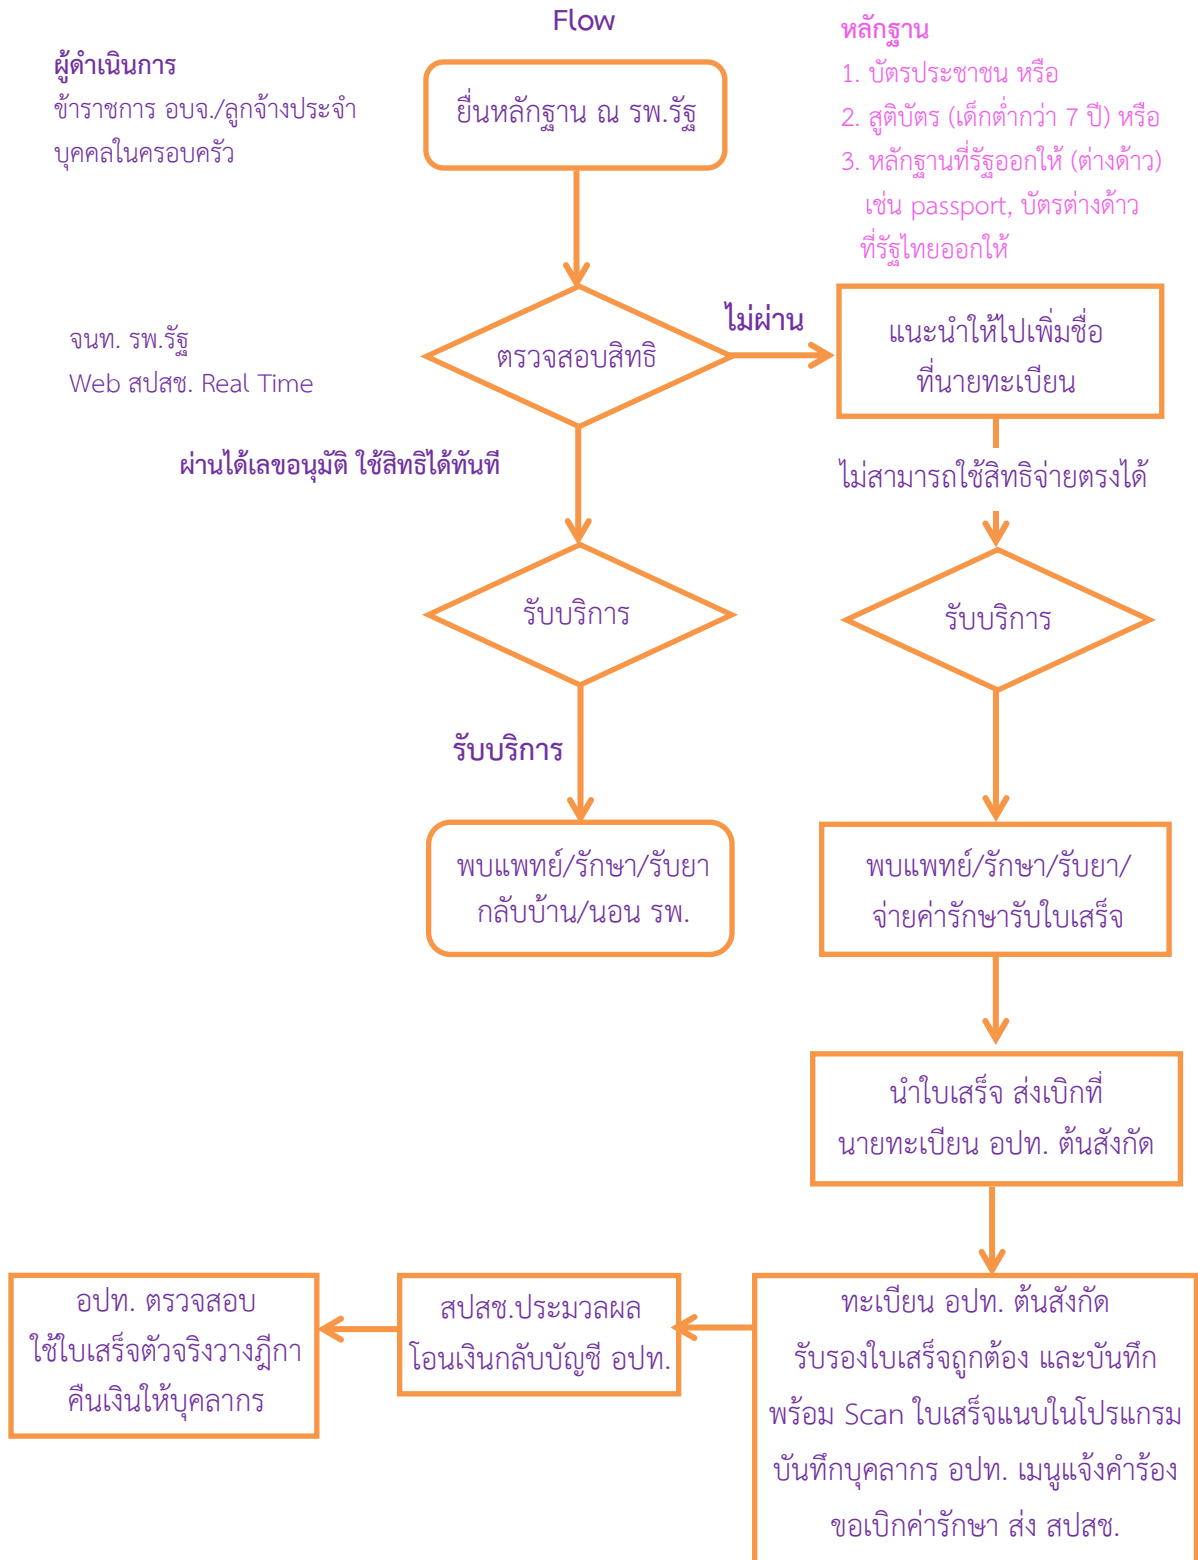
Flow

ผู้ดำเนินการ
ข้าราชการ อบจ./ลูกจ้างประจำ
บุคคลในครอบครัว

ยื่นหลักฐาน ณ รพ.รัฐ

หลักฐาน
1. บัตรประชาชน หรือ
2. สูติบัตร (เด็กต่ำกว่า 7 ปี) หรือ
3. หลักฐานที่รัฐออกให้ (ต่างด้าว) เช่น passport, บัตรต่างด้าว ที่รัฐไทยออกให้

จนท. รพ.รัฐ
Web สปสช. Real Time

ตรวจสอบสิทธิ

ไม่ผ่าน

แนะนำให้ไปเพิ่มชื่อที่นายทะเบียน

ผ่านได้เลขอนุมัติ ใช้สิทธิได้ทันที

ไม่สามารถใช้สิทธิจ่ายตรงได้

รับบริการ

รับบริการ

รับบริการ

พบแพทย์/รักษา/รับยา กลับบ้าน/นอน รพ.

พบแพทย์/รักษา/รับยา/ จ่ายค่ารักษารับใบเสร็จ

นำใบเสร็จ ส่งเบิกที่ นายทะเบียน อปท. ต้นสังกัด

ทะเบียน อปท. ต้นสังกัด รับรองใบเสร็จถูกต้อง และบันทึก พร้อม Scan ใบเสร็จแนบในโปรแกรม บันทึกบุคลากร อปท. เมนูแจ้งคำร้อง ขอเบิกค่ารักษา ส่ง สปสช.

สปสช.ประมวลผล โอนเงินกลับบัญชี อปท.

อปท. ตรวจสอบ ใช้ใบเสร็จตัวจริงวางฎีกา คืนเงินให้บุคลากร